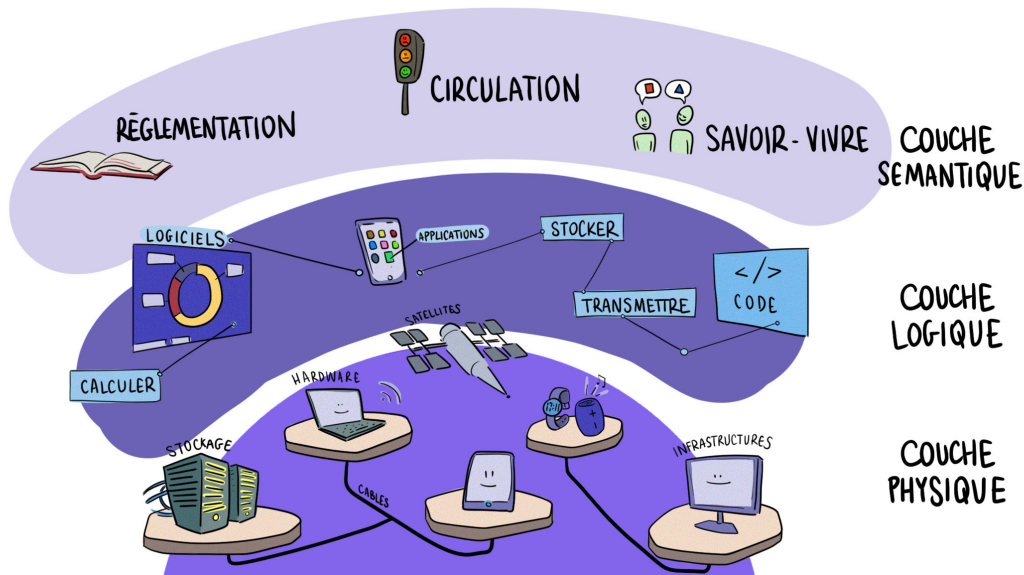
CIRCULATION

RÉGLEMENTATION

SAVOIR-VIVRE

COUCHE SEMANTIQUE

LOGICIELS

APPLICATIONS

STOCKER

TRANSMETTRE

</>
CODE

COUCHE LOGIQUE

CALCULER

SATELLITES

HARDWARE

12:11

STOCKAGE

CABLES

INFRASTRUCTURES

COUCHE PHYSIQUE